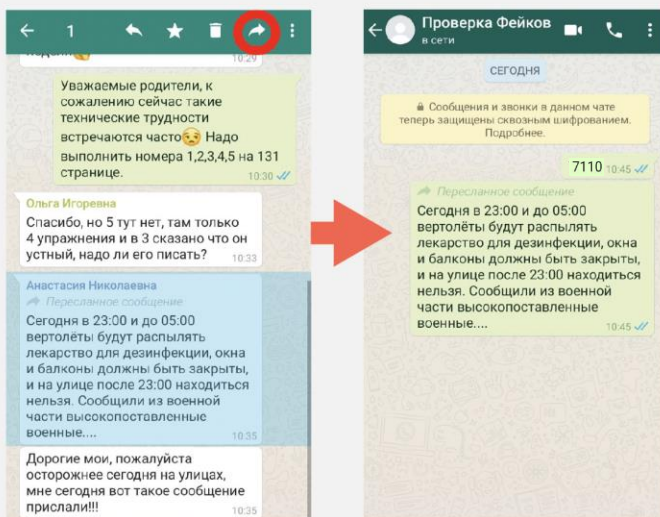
1

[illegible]
10:29

Уважаемые родители, к сожалению сейчас такие технические трудности встречаются часто😟 Надо выполнить номера 1,2,3,4,5 на 131 странице.
10:30

Ольга Игоревна
Спасибо, но 5 тут нет, там только 4 упражнения и в 3 сказано что он устный, надо ли его писать?
10:33

Анастасия Николаевна
Пересланное сообщение
Сегодня в 23:00 и до 05:00 вертолёты будут распылять лекарство для дезинфекции, окна и балконы должны быть закрыты, и на улице после 23:00 находиться нельзя. Сообщили из военной части высокопоставленные военные....
10:35

Дорогие мои, пожалуйста осторожнее сегодня на улицах, мне сегодня вот такое сообщение прислали!!!

Проверка Фейков
в сети

СЕГОДНЯ

Сообщения и звонки в данном чате теперь защищены сквозным шифрованием. Подробнее.

7110 10:45

Пересланное сообщение
Сегодня в 23:00 и до 05:00 вертолёты будут распылять лекарство для дезинфекции, окна и балконы должны быть закрыты, и на улице после 23:00 находиться нельзя. Сообщили из военной части высокопоставленные военные....
10:45